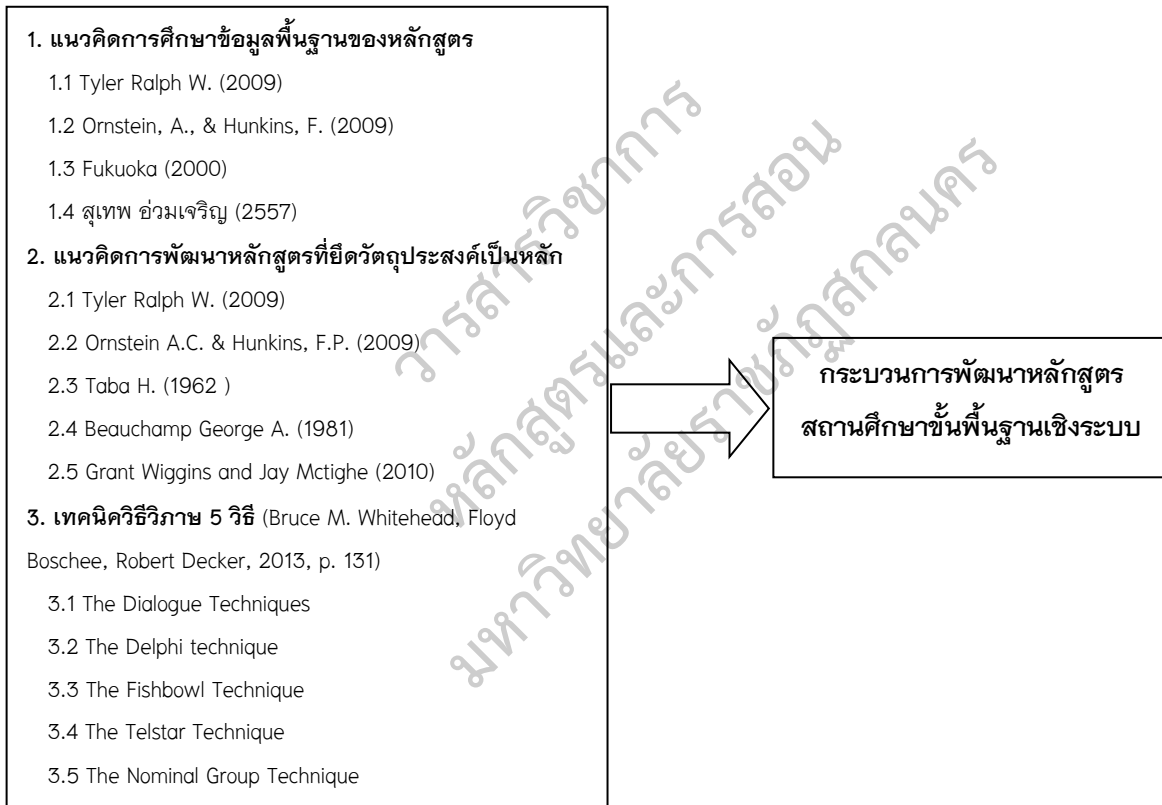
1. แนวคิดการศึกษาข้อมูลพื้นฐานของหลักสูตร

1.1 Tyler Ralph W. (2009)

1.2 Ornstein, A., & Hunkins, F. (2009)

1.3 Fukuoka (2000)

1.4 สุเทพ อ่วมเจริญ (2557)

2. แนวคิดการพัฒนาหลักสูตรที่ยึดวัตถุประสงค์เป็นหลัก

2.1 Tyler Ralph W. (2009)

2.2 Ornstein A.C. & Hunkins, F.P. (2009)

2.3 Taba H. (1962 )

2.4 Beauchamp George A. (1981)

2.5 Grant Wiggins and Jay Mctighe (2010)

3. เทคนิควิธีวิภาษ 5 วิธี (Bruce M. Whitehead, Floyd Boschee, Robert Decker, 2013, p. 131)

3.1 The Dialogue Techniques

3.2 The Delphi technique

3.3 The Fishbowl Technique

3.4 The Telstar Technique

3.5 The Nominal Group Technique

กระบวนการพัฒนาหลักสูตรสถานศึกษาขั้นพื้นฐานเชิงระบบ

วารสารวิชาการ หลักสูตรและการสอน มหาวิทยาลัยราชภัฏสกลนคร